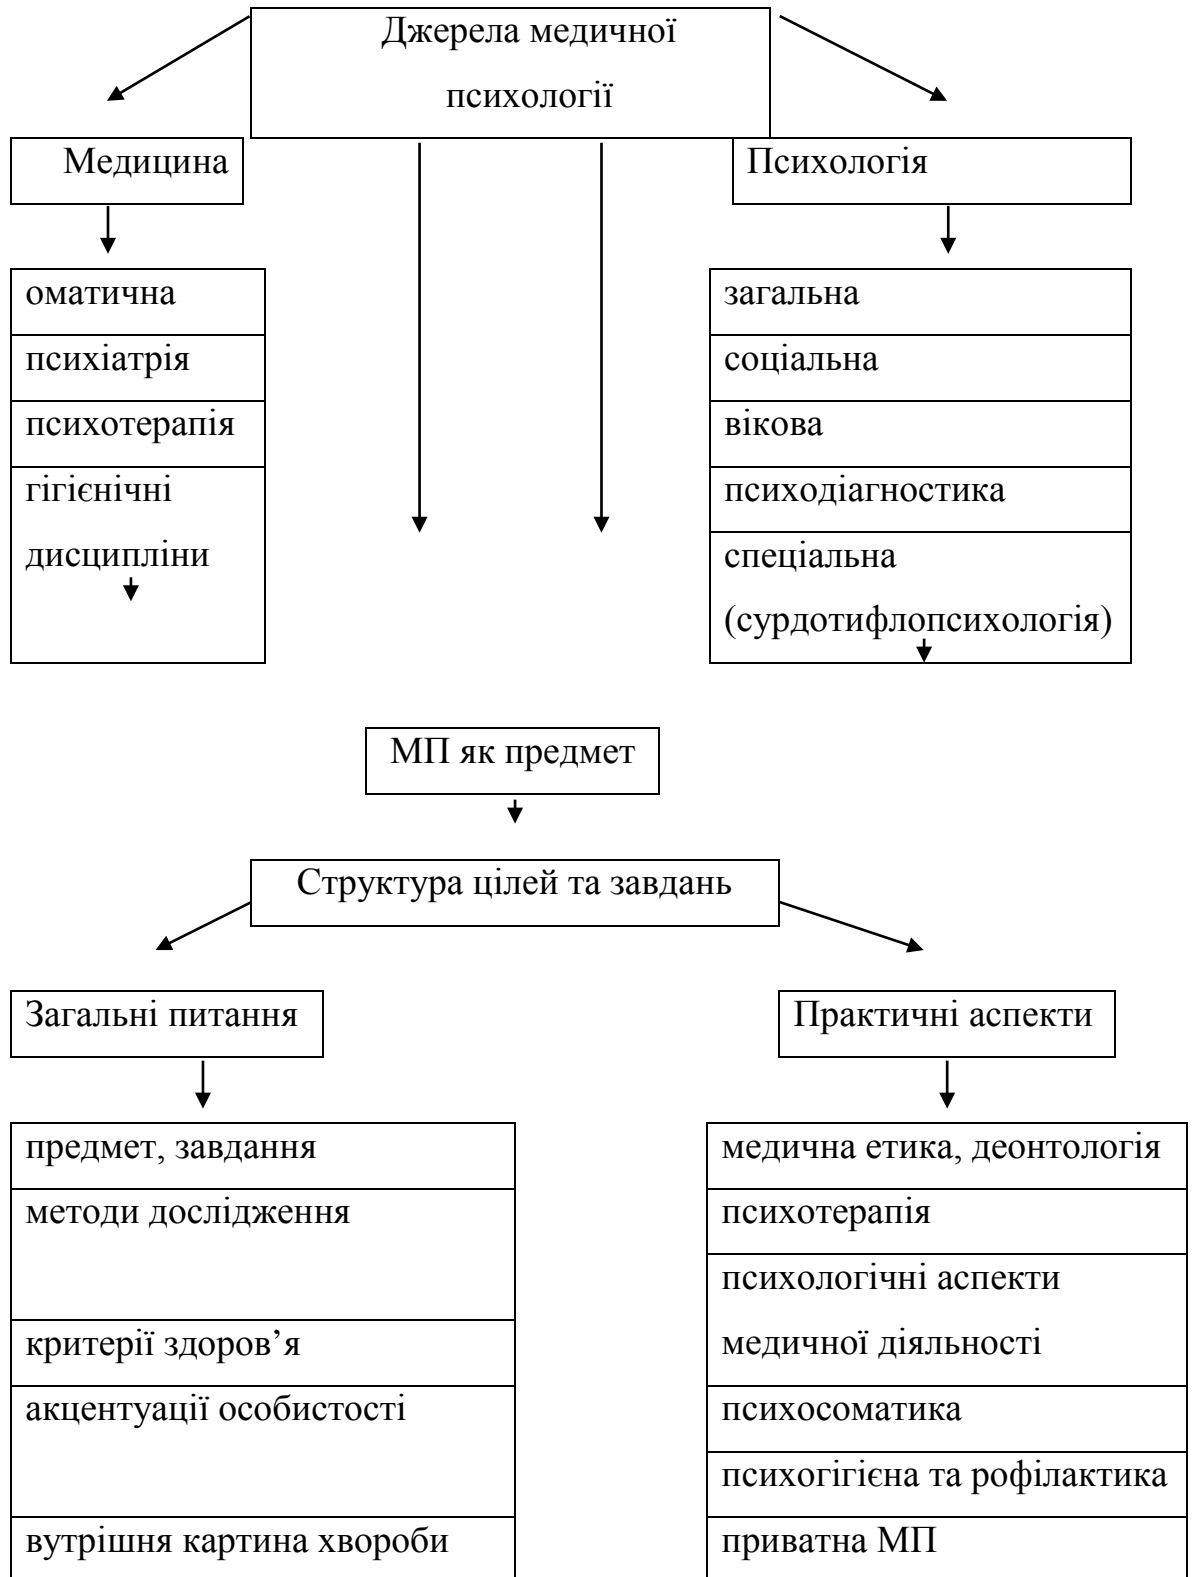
Джерела медичної психології

Медицина

Психологія

| омaтична |
|---|
| психіатрія |
| психотерапія |
| гігієнічні дисципліни |

| загальна |
|---|
| соціальна |
| вікова |
| психодіагностика |
| спеціальна (сурдотифлопсихологія) |

МП як предмет

Структура цілей та завдань

Загальні питання

Практичні аспекти

| предмет, завдання |
|---|
| методи дослідження |
| критерії здоров’я |
| акцентуації особистості |
| вутрішня картина хвороби |

| медична етика, деонтологія |
|---|
| психотерапія |
| психологічні аспекти медичної діяльності |
| психосоматика |
| психогігієна та рофілактика |
| приватна МП |